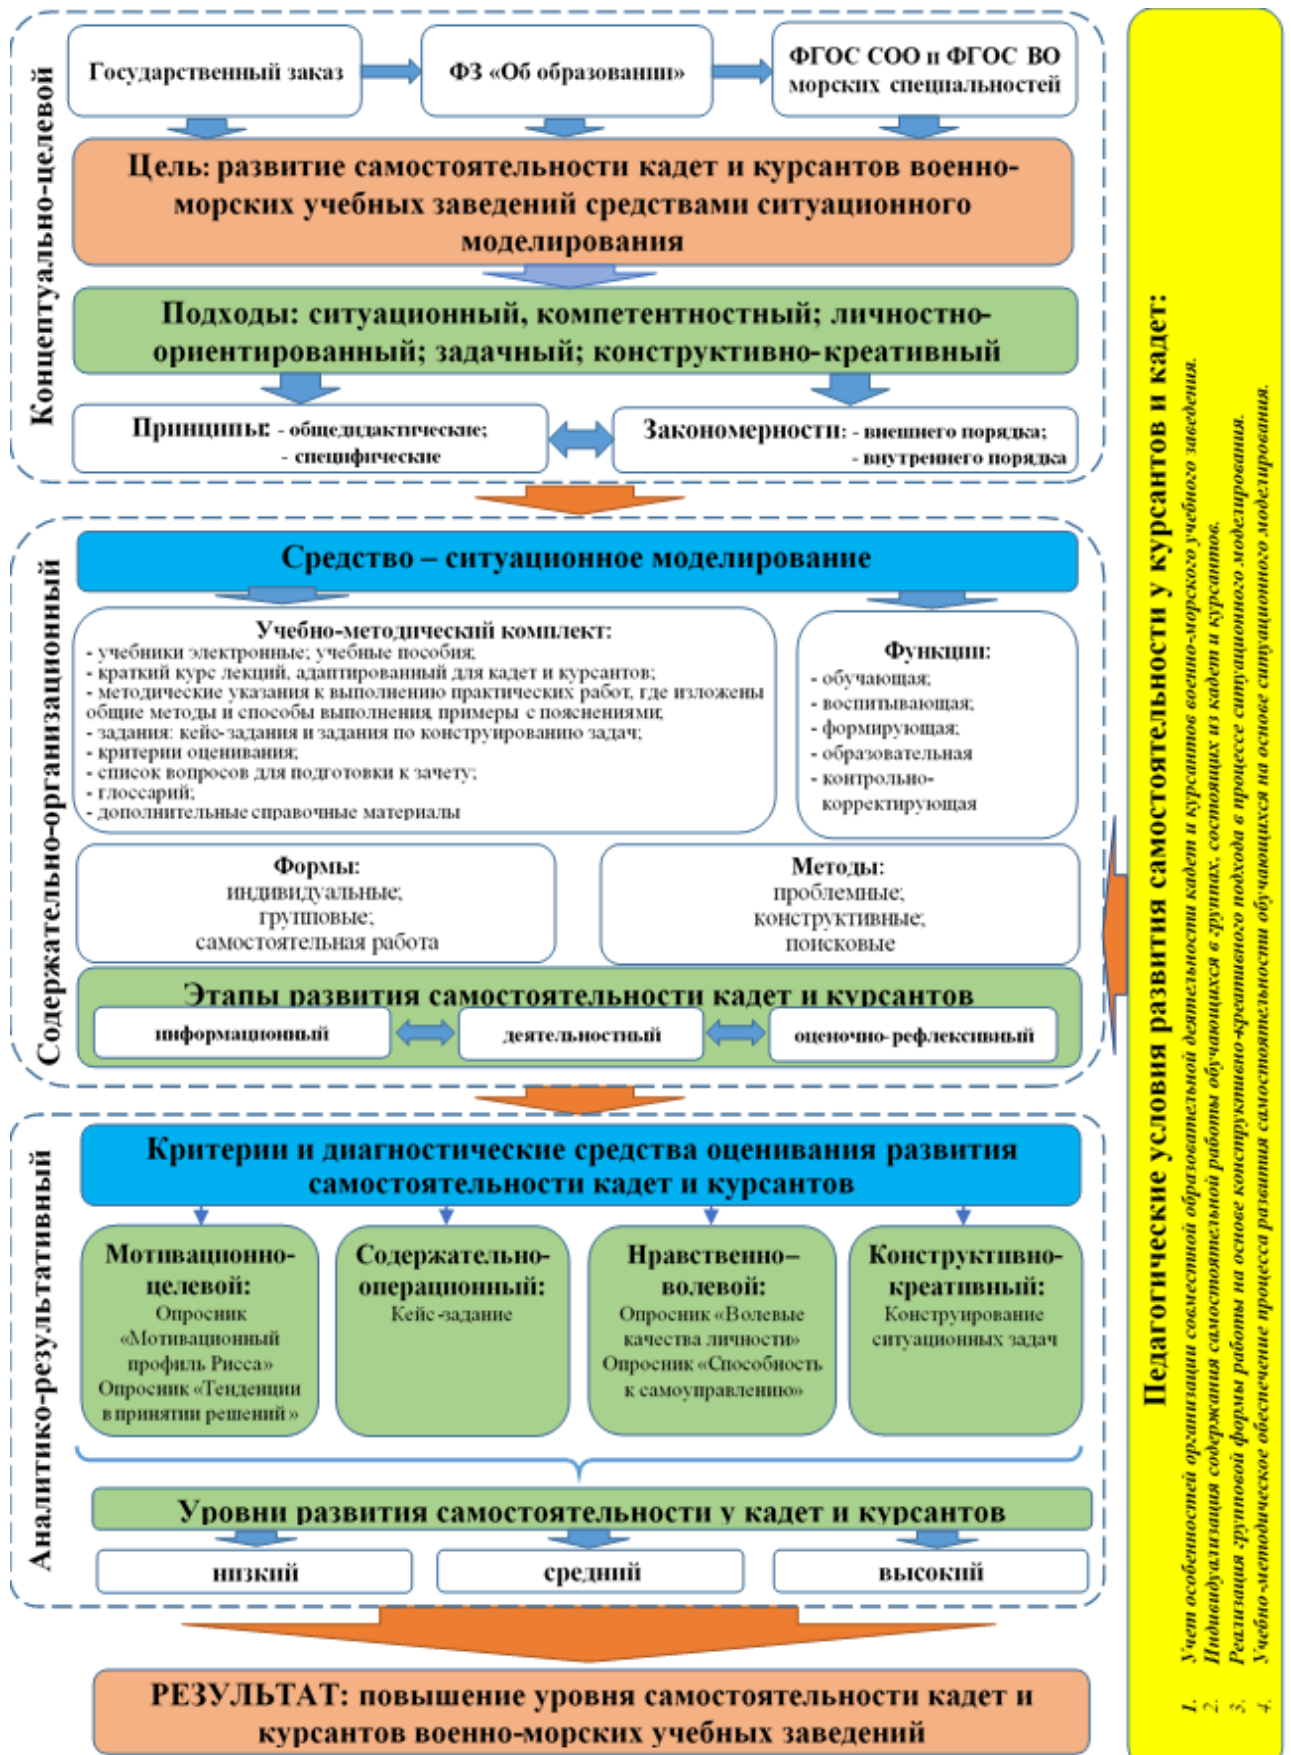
Концептуально-целевой

Государственный заказ

ФЗ «Об образовании»

ФГОС СОО и ФГОС ВО морских специальностей

Цель: развитие самостоятельности кадет и курсантов военно-морских учебных заведений средствами ситуационного моделирования

Подходы: ситуационный, компетентностный; личностно-ориентированный; задачный; конструктивно-креативный

Принципы: - общедидактические; - специфические

Закономерности: - внешнего порядка; - внутреннего порядка

Содержательно-организационный

Средство – ситуационное моделирование

Учебно-методический комплект:
- учебники электронные; учебные пособия;
- краткий курс лекций, адаптированный для кадет и курсантов;
- методические указания к выполнению практических работ, где изложены общие методы и способы выполнения, примеры с пояснениями;
- задания: кейс-задания и задания по конструированию задач;
- критерии оценивания;
- список вопросов для подготовки к зачету;
- глоссарий;
- дополнительные справочные материалы

Функции:
- обучающая;
- воспитывающая;
- формирующая;
- образовательная
- контрольно-корректирующая

Формы:
индивидуальные;
групповые;
самостоятельная работа

Методы:
проблемные;
конструктивные;
поисковые

Этапы развития самостоятельности кадет и курсантов

информационный

деятельностный

оценочно-рефлексивный

Аналитико-результативный

Критерии и диагностические средства оценивания развития самостоятельности кадет и курсантов

Мотивационно-целевой:
Опросник «Мотивационный профиль Рисса»
Опросник «Тенденции в принятии решений»

Содержательно-операционный:
Кейс-задание

Нравственно-волевой:
Опросник «Волевые качества личности»
Опросник «Способность к самоуправлению»

Конструктивно-креативный:
Конструирование ситуационных задач

Уровни развития самостоятельности у кадет и курсантов

низкий

средний

высокий

РЕЗУЛЬТАТ: повышение уровня самостоятельности кадет и курсантов военно-морских учебных заведений

Педагогические условия развития самостоятельности у курсантов и кадет:
1. Учет особенностей организации совместной образовательной деятельности кадет и курсантов военно-морского учебного заведения.
2. Индивидуализация содержания самостоятельной работы обучающихся в группах, состоящих из кадет и курсантов.
3. Реализация групповой формы работы на основе конструктивно-креативного подхода в процессе ситуационного моделирования.
4. Учебно-методическое обеспечение процесса развития самостоятельности обучающихся на основе ситуационного моделирования.